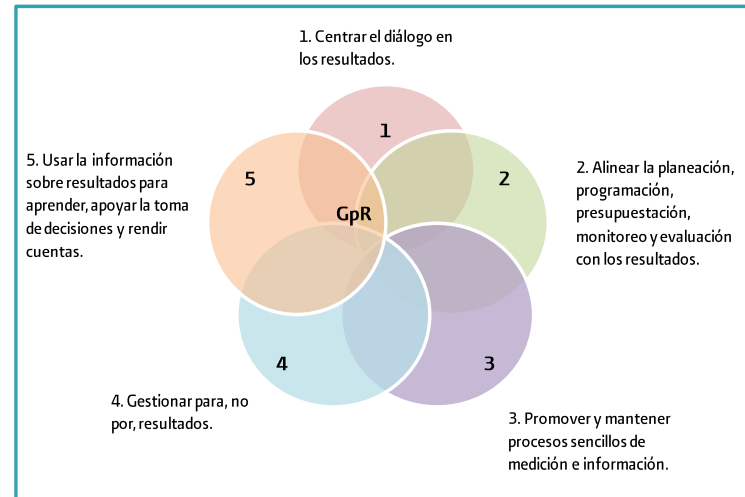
1. Centrar el diálogo en los resultados.

1

5. Usar la información sobre resultados para aprender, apoyar la toma de decisiones y rendir cuentas.

5

GpR

2

2. Alinear la planeación, programación, presupuestación, monitoreo y evaluación con los resultados.

4

3

4. Gestionar para, no por, resultados.

3. Promover y mantener procesos sencillos de medición e información.